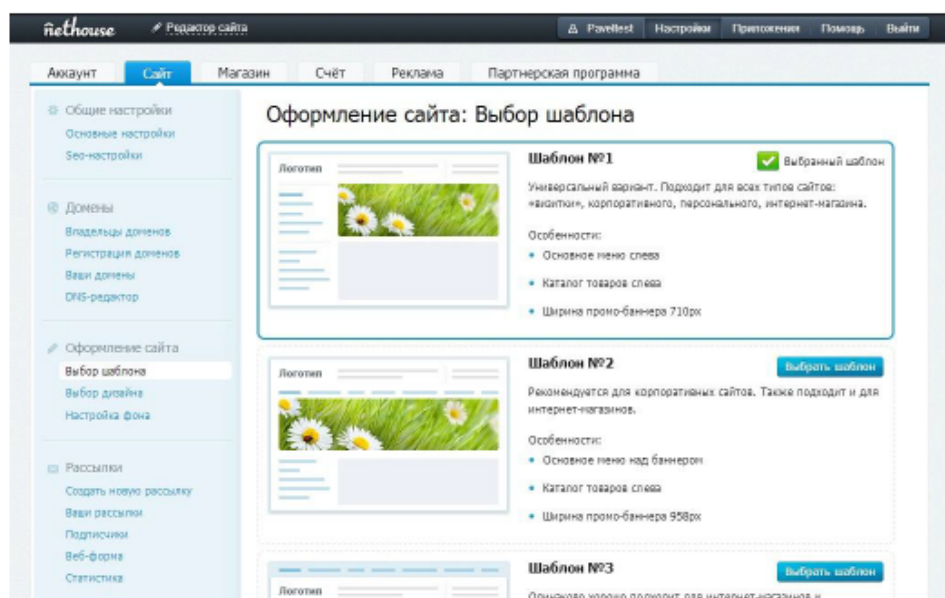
nethouse

Редактор сайта

Pavellest Настройки Приложения Помощь Выйти

Аккаунт Сайт Магазин Счёт Реклама Партнерская программа

Общие настройки
Основные настройки
Seo-настройки

Домены
Владельцы доменов
Регистрация доменов
Ваши домены
DNS-редактор

Оформление сайта
Выбор шаблона
Выбор дизайна
Настройка фона

Рассылки
Создать новую рассылку
Ваши рассылки
Подписчики
Веб-форма
Статистика

Оформление сайта: Выбор шаблона

Логотип

Шаблон №1

Выбранный шаблон

Универсальный вариант. Подходит для всех типов сайтов: «визитки», корпоративного, персонального, интернет-магазина.

Особенности:
• Основное меню слева
• Каталог товаров слева
• Ширина промо-баннера 710px

Логотип

Шаблон №2

Выбрать шаблон

Рекомендуется для корпоративных сайтов. Также подходит и для интернет-магазинов.

Особенности:
• Основное меню над баннером
• Каталог товаров слева
• Ширина промо-баннера 958px

Логотип

Шаблон №3

Выбрать шаблон

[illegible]